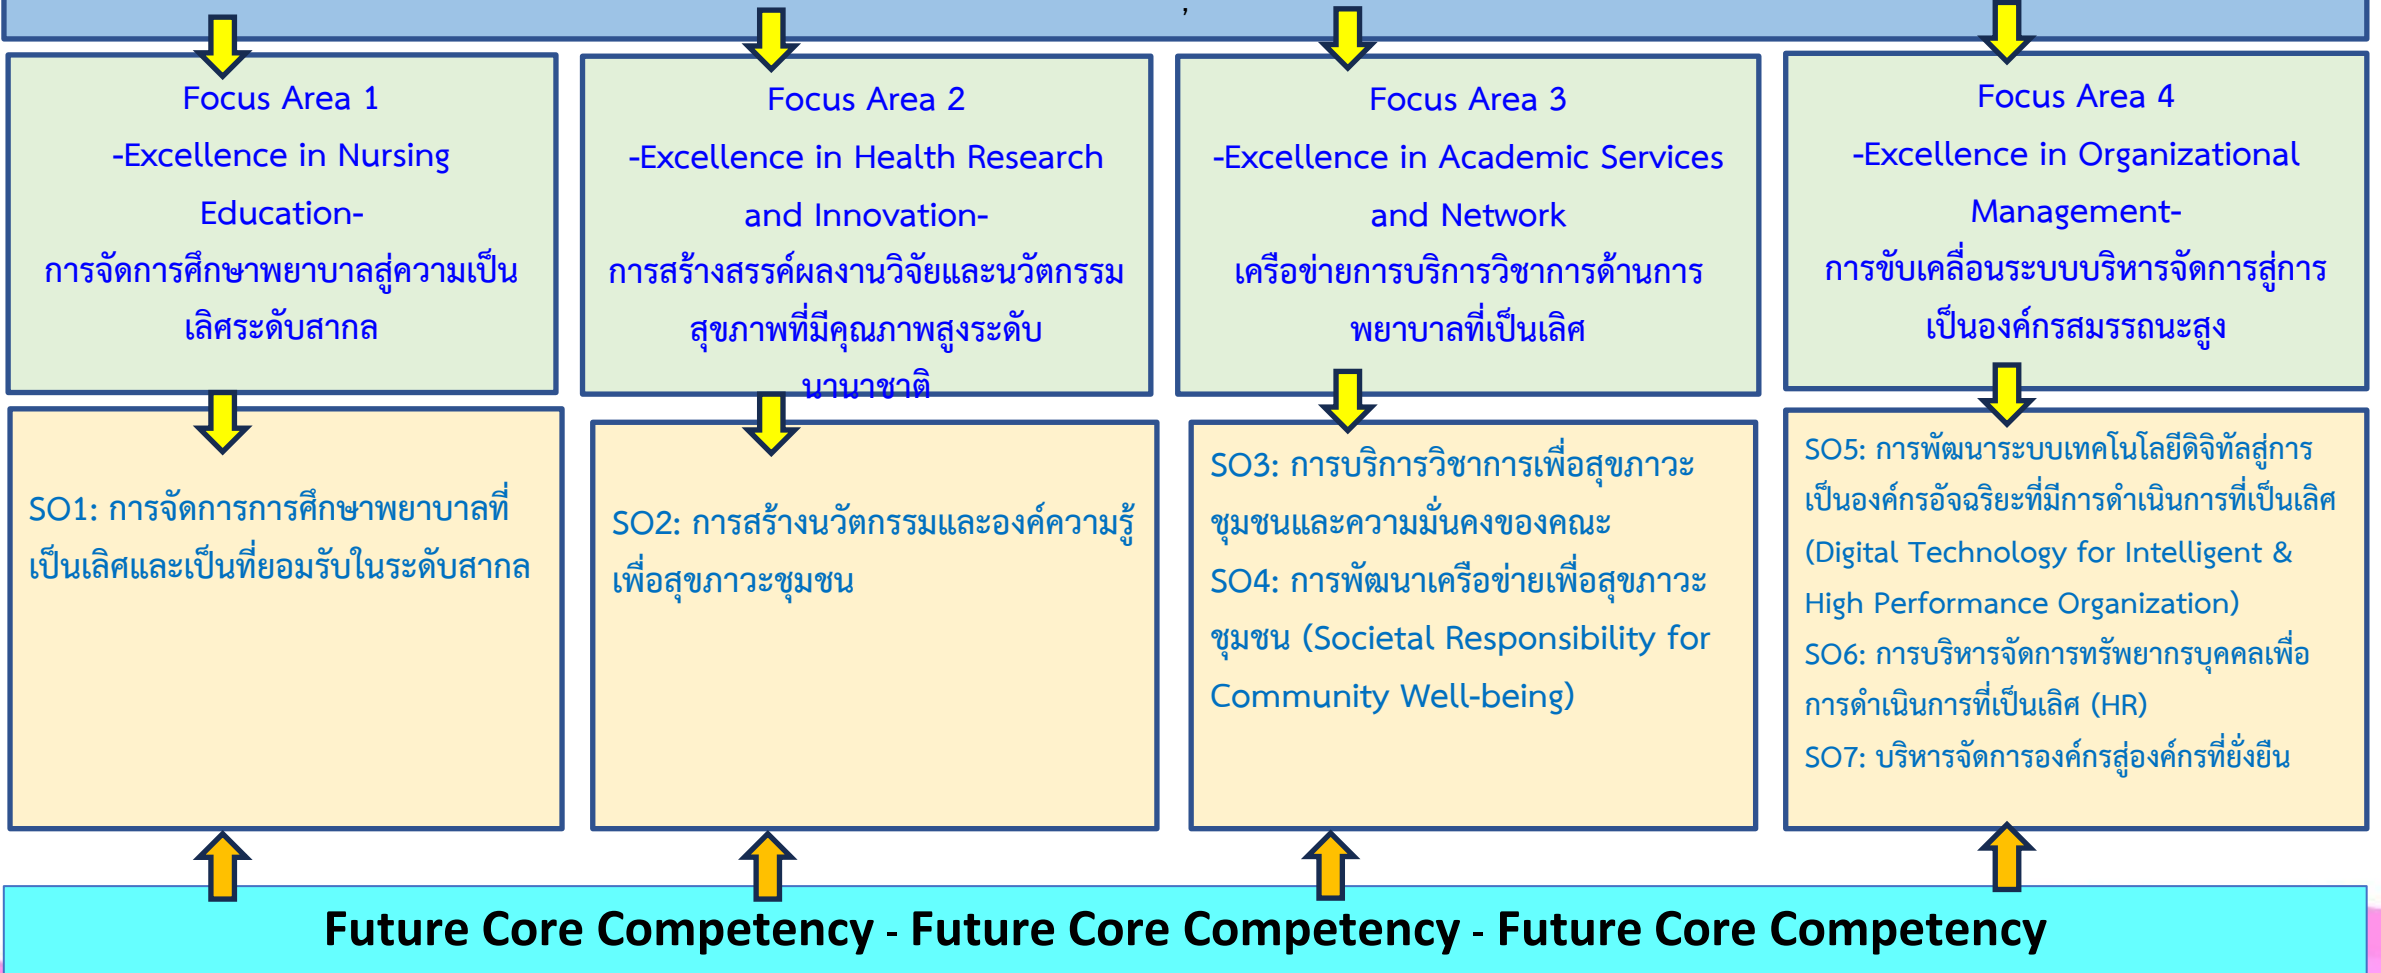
Focus Area 1
-Excellence in Nursing Education-
การจัดการศึกษาพยาบาลสู่ความเป็นเลิศระดับสากล

Focus Area 2
-Excellence in Health Research and Innovation-
การสร้างสรรค์ผลงานวิจัยและนวัตกรรมสุขภาพที่มีคุณภาพสูงระดับนานาชาติ

Focus Area 3
-Excellence in Academic Services and Network
เครือข่ายการบริการวิชาการด้านการพยาบาลที่เป็นเลิศ

Focus Area 4
-Excellence in Organizational Management-
การขับเคลื่อนระบบบริหารจัดการสู่การเป็นองค์กรสมรรถนะสูง

SO1: การจัดการการศึกษาพยาบาลที่เป็นเลิศและเป็นที่ยอมรับในระดับสากล

SO2: การสร้างนวัตกรรมและองค์ความรู้เพื่อสุขภาวะชุมชน

SO3: การบริการวิชาการเพื่อสุขภาวะชุมชนและความมั่นคงของคณะ
SO4: การพัฒนาเครือข่ายเพื่อสุขภาวะชุมชน (Societal Responsibility for Community Well-being)

SO5: การพัฒนาระบบเทคโนโลยีดิจิทัลสู่การเป็นองค์กรอัจฉริยะที่มีการดำเนินการที่เป็นเลิศ (Digital Technology for Intelligent & High Performance Organization)
SO6: การบริหารจัดการทรัพยากรบุคคลเพื่อการดำเนินการที่เป็นเลิศ (HR)
SO7: บริหารจัดการองค์กรสู่องค์กรที่ยั่งยืน

Future Core Competency - Future Core Competency - Future Core Competency